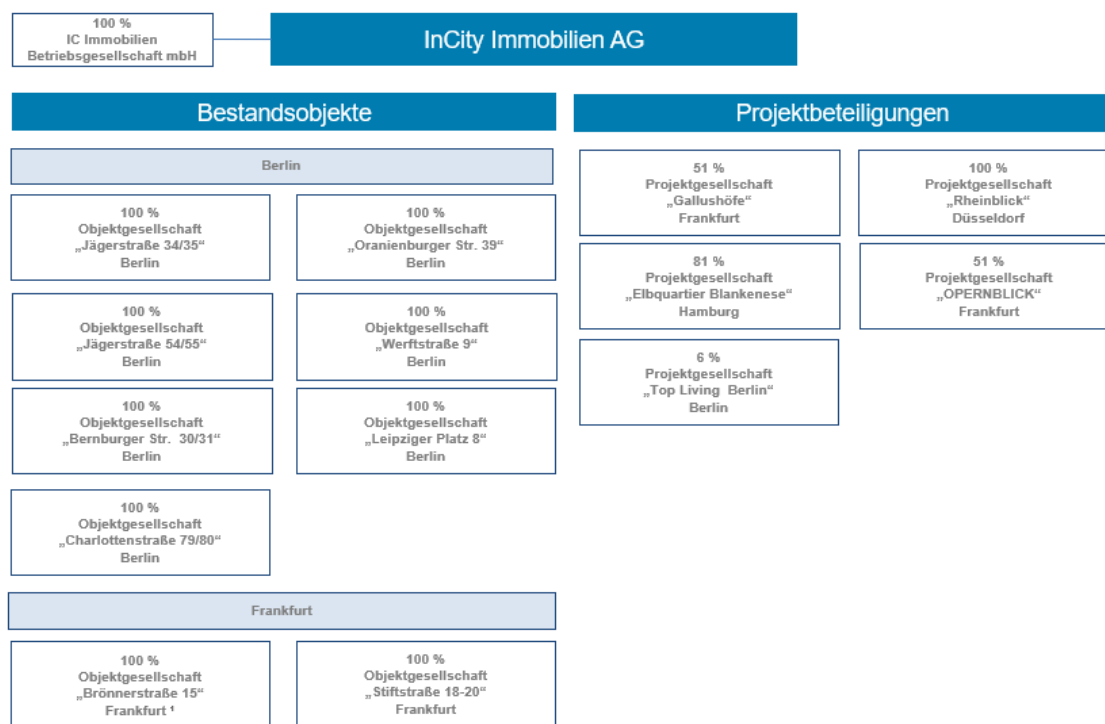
100 %
IC Immobilien
Betriebsgesellschaft mbH

InCity Immobilien AG

Bestandsobjekte

Berlin

100 %
Objektgesellschaft
„Jägerstraße 34/35“
Berlin

100 %
Objektgesellschaft
„Oranienburger Str. 39“
Berlin

100 %
Objektgesellschaft
„Jägerstraße 54/55“
Berlin

100 %
Objektgesellschaft
„Werftstraße 9“
Berlin

100 %
Objektgesellschaft
„Bernburger Str. 30/31“
Berlin

100 %
Objektgesellschaft
„Leipziger Platz 8“
Berlin

100 %
Objektgesellschaft
„Charlottenstraße 79/80“
Berlin

Frankfurt

100 %
Objektgesellschaft
„Brönnerstraße 15“
Frankfurt ¹

100 %
Objektgesellschaft
„Stiftstraße 18-20“
Frankfurt

Projektbeteiligungen

51 %
Projektgesellschaft
„Gallushöfe“
Frankfurt

100 %
Projektgesellschaft
„Rheinblick“
Düsseldorf

81 %
Projektgesellschaft
„Elbquartier Blankenese“
Hamburg

51 %
Projektgesellschaft
„OPERNBLICK“
Frankfurt

6 %
Projektgesellschaft
„Top Living Berlin“
Berlin